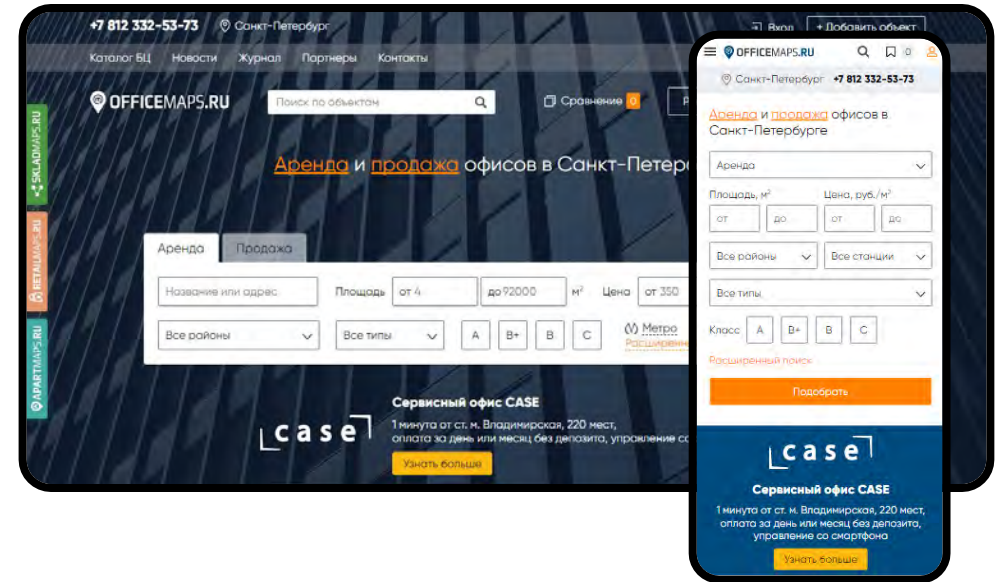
+7 812 332-53-73 Санкт-Петербург
Вход + Добавить объект
Каталог БЦ Новости Журнал Партнеры Контакты

SKLADMAPS.RU
RETAILMAPS.RU
APARTMAPS.RU

OFFICEMAPS.RU
Поиск по объектам
Сравнение 0

Аренда и продажа офисов в Санкт-Петер

Аренда Продажа
Название или адрес
Площадь от 4 до 92000 м²
Цена от 350
Все районы
Все типы
A B+ B C
Метро
Расширен

case
Сервисный офис CASE
1 минута от ст. м. Владимирская, 220 мест, оплата за день или месяц без депозита, управление со
Узнать больше

OFFICEMAPS.RU
0
Санкт-Петербург +7 812 332-53-73

Аренда и продажа офисов в Санкт-Петербурге
Аренда
Площадь, м²
Цена, руб./м²
от до от до
Все районы
Все станции
Все типы
Класс A B+ B C
Расширенный поиск
Подобрать

case
Сервисный офис CASE
1 минута от ст. м. Владимирская, 220 мест, оплата за день или месяц без депозита, управление со смартфона
Узнать больше